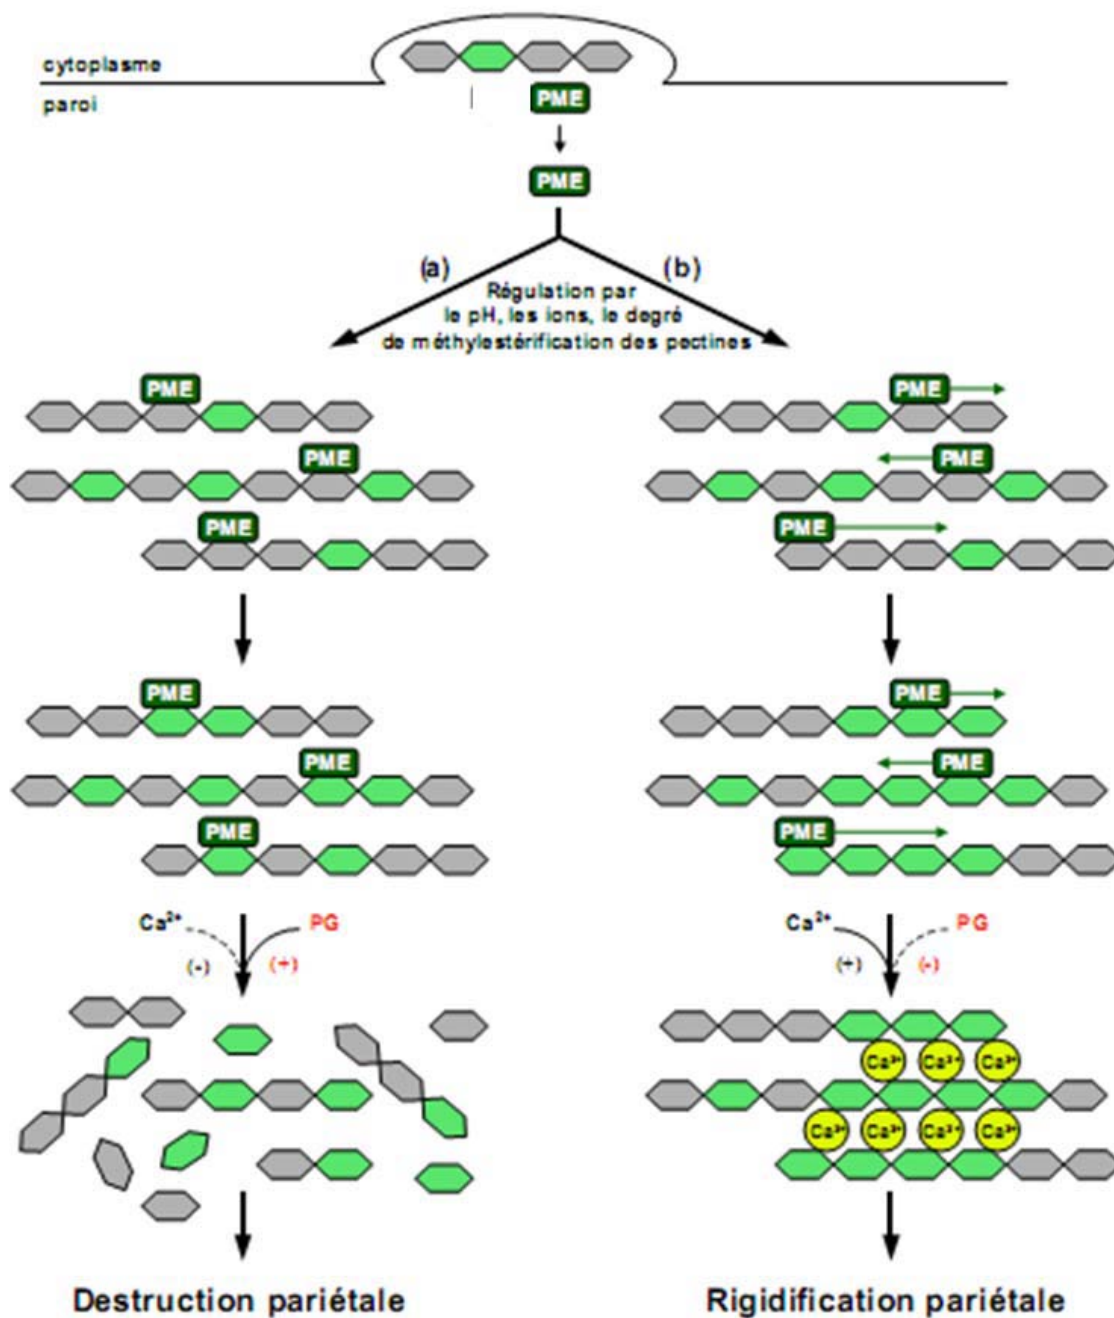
cytoplasme

paroi

PME

PME

(a)

(b)

Régulation par le pH, les ions, le degré de méthylestérification des pectines

PME

PME

PME

PME

PME

PME

PME

PME

PME

PME

PME

PME

$Ca^{2+}$

PG

(-)

(+)

$Ca^{2+}$

PG

(+)

(-)

$Ca^{2+}$ $Ca^{2+}$ $Ca^{2+}$

$Ca^{2+}$ $Ca^{2+}$ $Ca^{2+}$ $Ca^{2+}$

Destruction pariétale

Rigidification pariétale